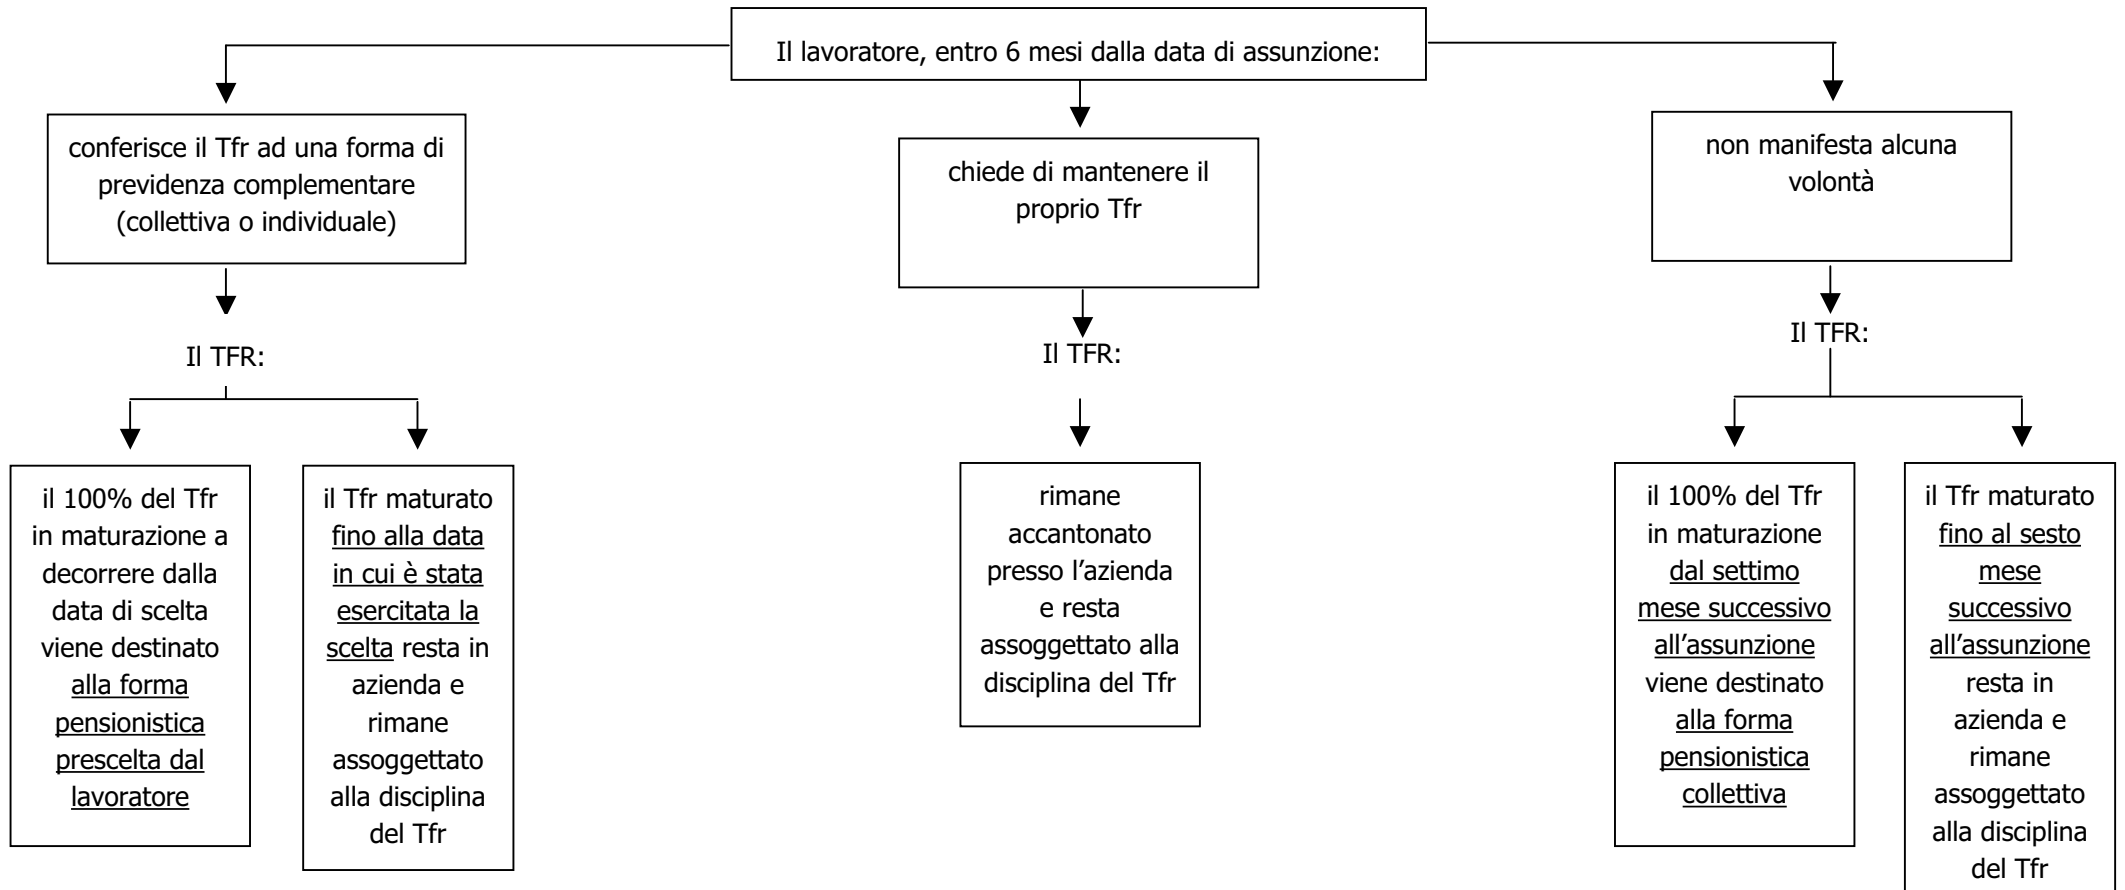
Il lavoratore, entro 6 mesi dalla data di assunzione:

conferisce il Tfr ad una forma di previdenza complementare (collettiva o individuale)

Il TFR:

il 100% del Tfr in maturazione a decorrere dalla data di scelta viene destinato alla forma pensionistica prescelta dal lavoratore

il Tfr maturato fino alla data in cui è stata esercitata la scelta resta in azienda e rimane assoggettato alla disciplina del Tfr

chiede di mantenere il proprio Tfr

Il TFR:

rimane accantonato presso l'azienda e resta assoggettato alla disciplina del Tfr

non manifesta alcuna volontà

Il TFR:

il 100% del Tfr in maturazione dal settimo mese successivo all'assunzione viene destinato alla forma pensionistica collettiva

il Tfr maturato fino al sesto mese successivo all'assunzione resta in azienda e rimane assoggettato alla disciplina del Tfr